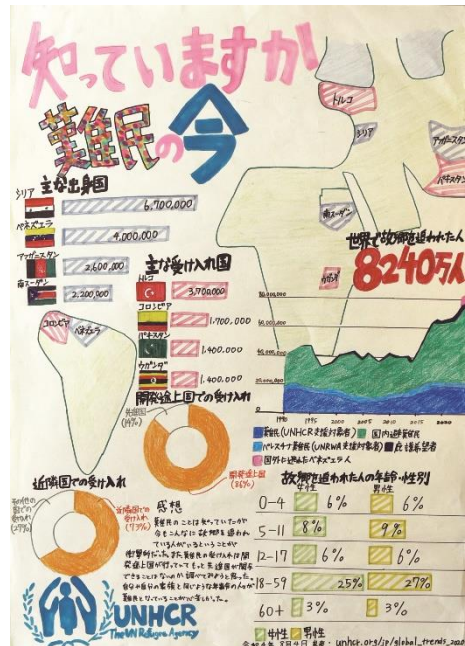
知っていますか
難民の今

主な出身国
シリア 6,700,000
ベネズエラ 4,000,000
アフガニスタン 2,600,000
南スーダン 2,200,000

主な受け入れ国
トルコ 3,700,000
コロンビア 1,700,000
パキスタン 1,400,000
ウガンダ 1,400,000

コロンビア
ベネズエラ

トルコ
シリア
アフガニスタン
南スーダン
パキスタン

世界で故郷を追われた人
8240万人

80,000,000
60,000,000
40,000,000
20,000,000

1990 1995 2000 2005 2010 2015 2020

難民(UNHCR支援対象者)
国内避難民
パレスチナ難民(UNRWA支援対象者)
庇護希望者
国外に逃れたベネズエラ人

開発途上国での受け入れ
先進国 (14%)
開発途上国 (86%)

近隣国での受け入れ
その他の国での受け入れ (27%)
近隣諸国での受け入れ (73%)

感想
難民のことは知っていたが今もこんなに故郷を追われている人がいるということが衝撃的だった。また難民の受け入れは開発途上国が行っていて、もっと先進国が関与できることはないのか調べてみたいと思った。自分の家の家族と同じような年齢の人々が難民となっていることがわかった。

故郷を追われた人の年齢・性別
女性 男性
0-4 6% 6%
5-11 8% 9%
12-17 6% 6%
18-59 25% 27%
60+ 3% 3%

女性 男性
令和4年 3月4日 参考: unhcr.org/jp/global_trends_2020

UNHCR
The UN Refugee Agency